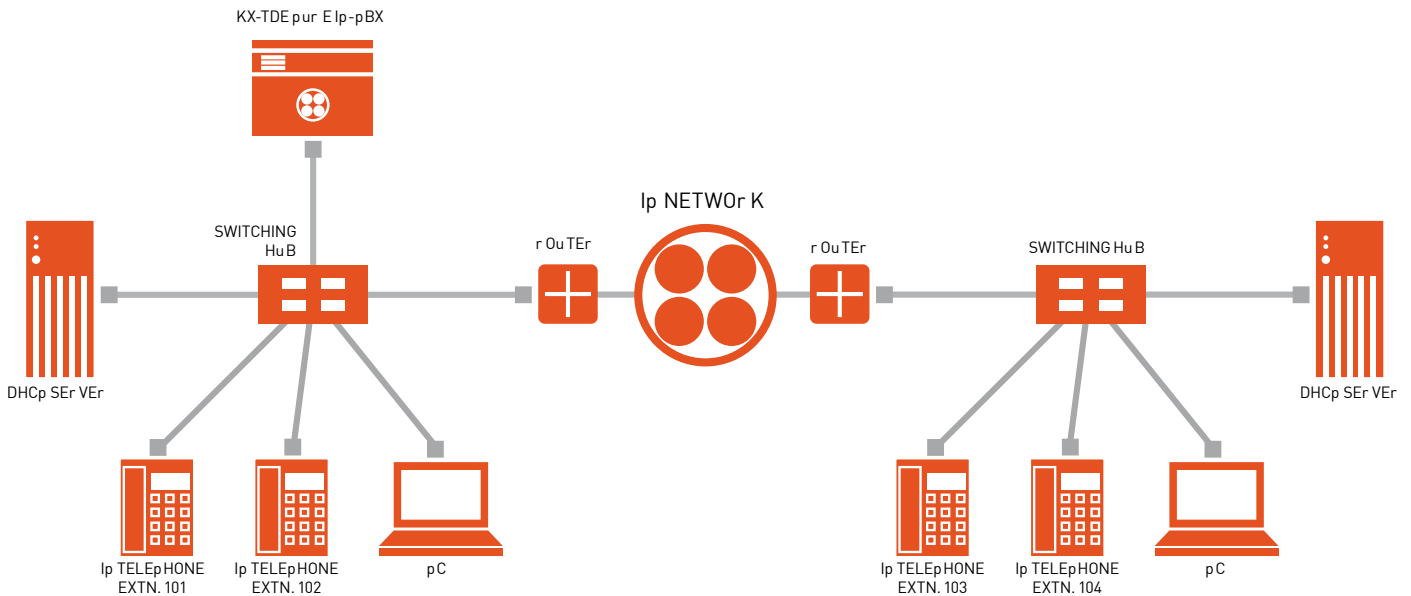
KX-TDE pur E Ip-pBX

SWITCHING Hu B

Ip NETWOr K

r Ou TEr

r Ou TEr

SWITCHING Hu B

DHCp SEr VEr

DHCp SEr VEr

Ip TELEp HONE EXTN. 101

Ip TELEp HONE EXTN. 102

p C

Ip TELEp HONE EXTN. 103

Ip TELEp HONE EXTN. 104

p C